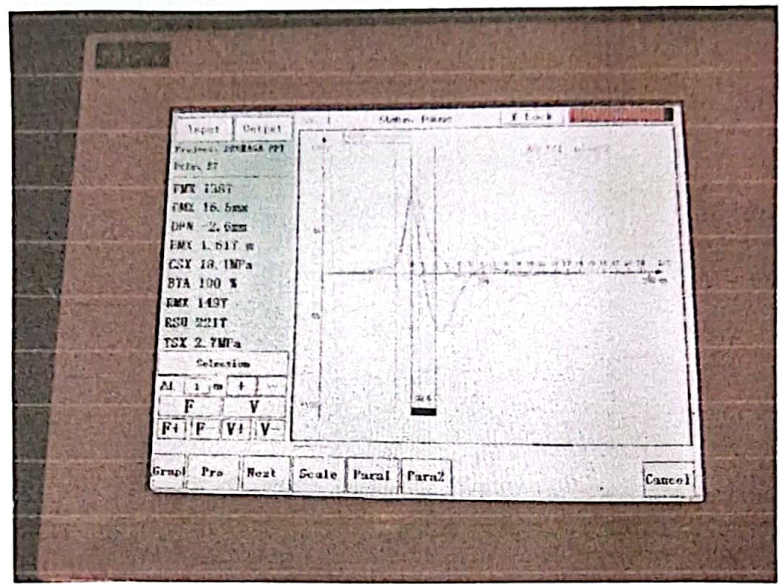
Input Output

Project: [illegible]

Index 87

FMX 1367

DMX 16.5mm

DFN -2.6mm

EMX 1.617 m

CSX 18.1MPa

BTA 100 %

RMX 149T

RSU 221T

TSX 2.7MPa

Selection

Al 1 m + -

F V

F+ F- V+ V-

Status: Pause

F Lock

Graph Pre Next Scale Para1 Para2 Cancel